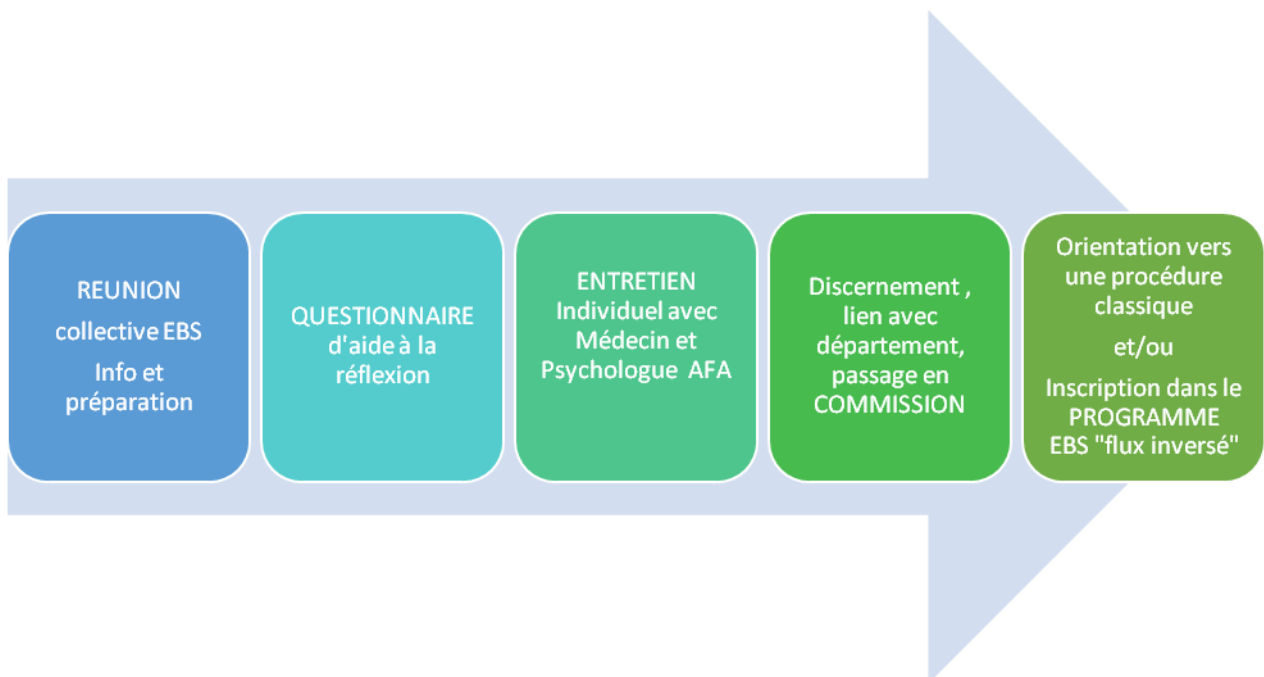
REUNION

collective EBS

Info et préparation

QUESTIONNAIRE d'aide à la réflexion

ENTRETIEN Individuel avec Médecin et Psychologue AFA

Discernement , lien avec département, passage en COMMISSION

Orientation vers une procédure classique

et/ou

Inscription dans le PROGRAMME EBS "flux inversé"